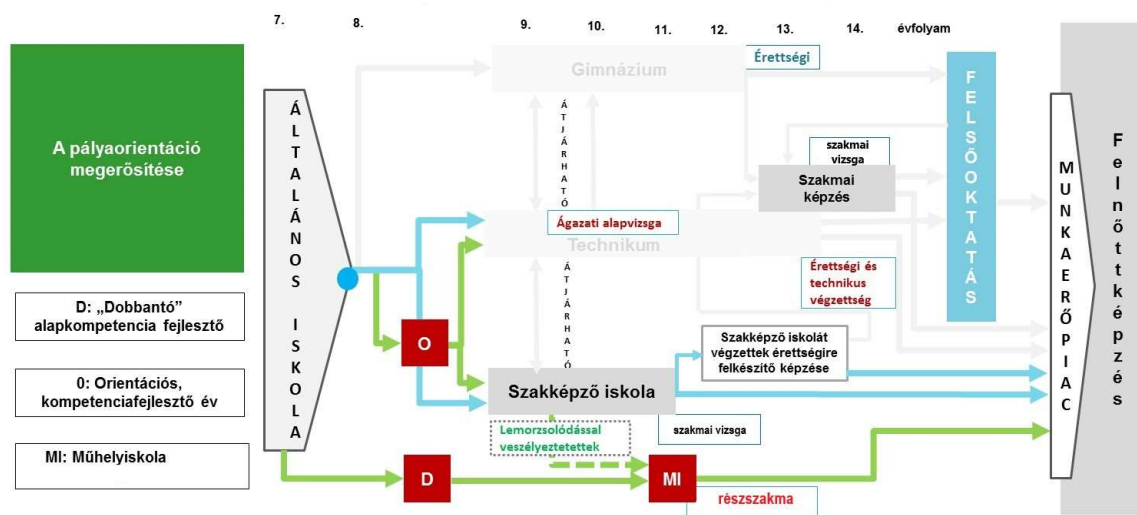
7. 8. 9. 10. 11. 12. 13. 14. évfolyam

A pályaorientáció megerősítése

D: „Dobbantó” alapkompetencia fejlesztő

0: Orientációs, kompetenciafejlesztő év

MI: Műhelyiskola

ÁLTALÁNOS ISKOLA

Gimnázium

Érettségi

FELSŐOKTATÁS

ÁTJÁRHATÓ

szakmai vizsga

Szakmai képzés

Ágazati alapvizsga

Technikum

ÁTJÁRHATÓ

Érettségi és technikus végzettség

MUNKAERŐPIAC

Felnőttképzés

O

Szakképző iskolát végzettek érettségire felkészítő képzése

Szakképző iskola

Lemorzsolódással veszélyeztetettek

szakmai vizsga

D

MI

részszakma